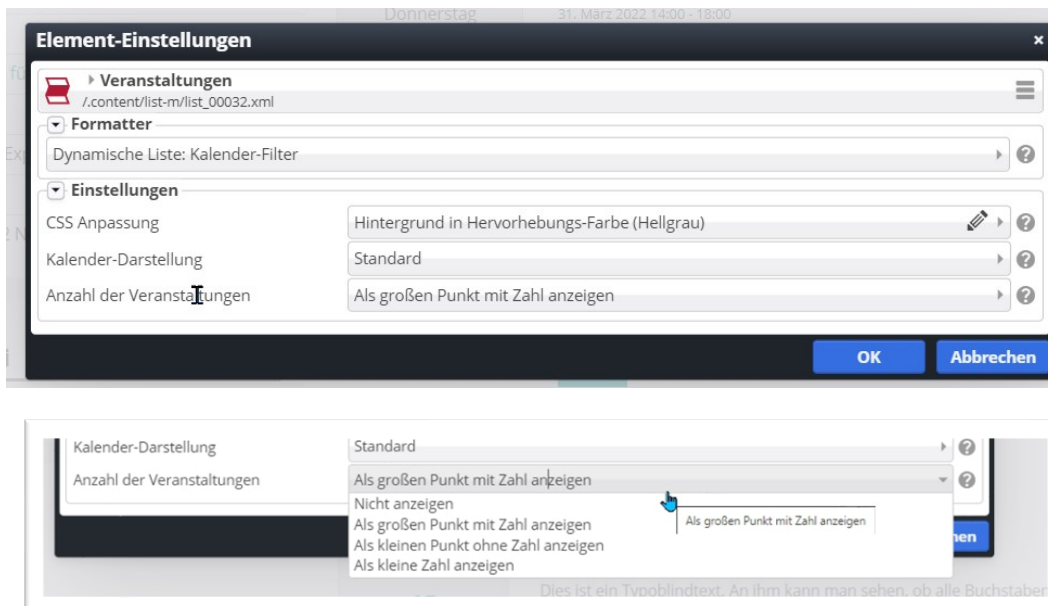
Donnerstag 31. März 2022 14:00 - 18:00

Element-Einstellungen ×

Veranstaltungen
/.content/list-m/list_00032.xml

Formatter

Dynamische Liste: Kalender-Filter

Einstellungen

CSS Anpassung | Hintergrund in Hervorhebungs-Farbe (Hellgrau)
Kalender-Darstellung | Standard
Anzahl der Veranstaltungen | Als großen Punkt mit Zahl anzeigen

OK Abbrechen

Kalender-Darstellung | Standard
Anzahl der Veranstaltungen | Als großen Punkt mit Zahl anzeigen

Nicht anzeigen
Als großen Punkt mit Zahl anzeigen
Als kleinen Punkt ohne Zahl anzeigen
Als kleine Zahl anzeigen

Als großen Punkt mit Zahl anzeigen

hen

Dies ist ein Typoblindtext. An ihm kann man sehen, ob alle Buchstaben